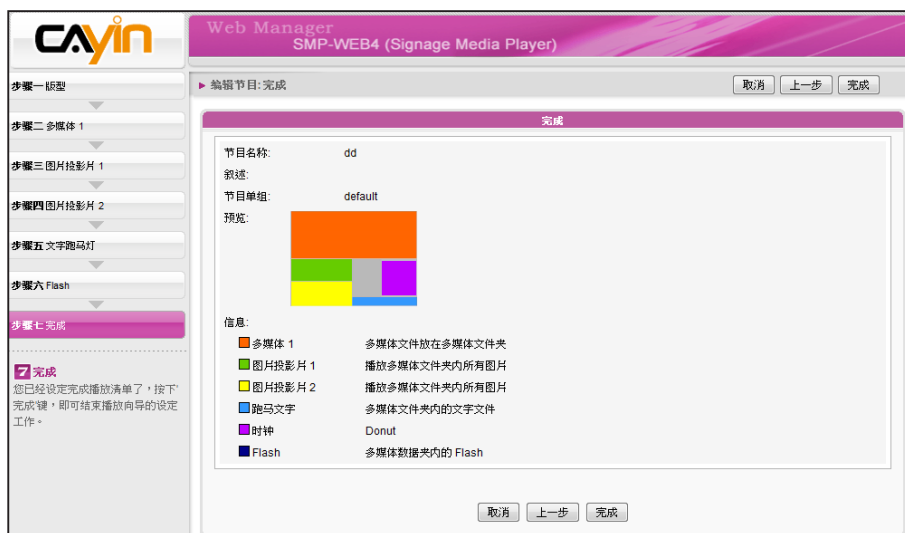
CAYIN

Web Manager
SMP-WEB4 (Signage Media Player)

步骤一 版型
步骤二 多媒体 1
步骤三 图片投影片 1
步骤四 图片投影片 2
步骤五 文字跑马灯
步骤六 Flash
步骤七 完成

7 完成
您已经设定完成播放清单了，按下'完成'键，即可结束播放向导的设定工作。

▶ 编辑节目:完成

取消 上一步 完成

完成

节目名称: dd
叙述:
节目单组: default
预览:

信息:

| | |
|---|---|
| 多媒体 1 | 多媒体文件放在多媒体文件夹 |
| 图片投影片 1 | 播放多媒体文件夹内所有图片 |
| 图片投影片 2 | 播放多媒体文件夹内所有图片 |
| 跑马文字 | 多媒体文件夹内的文字文件 |
| 时钟 | Donut |
| Flash | 多媒体数据夹内的 Flash |

取消 上一步 完成